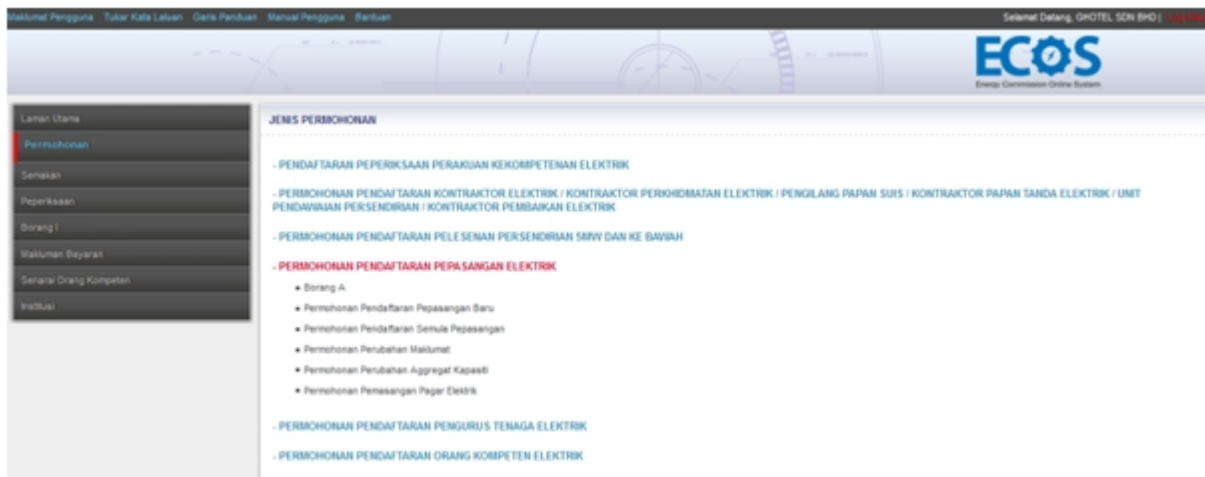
Maklumat Pengguna Tukar Kata Laluan Garis Panduan Manual Pengguna Bantuan

Selamat Datang, GHOTEL SDN BHD | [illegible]

ECOS
Energy Commission Online System

Laman Utama
Permohonan
Semakan
Peperiksaan
Borang I
Maklumat Bayaran
Senarai Orang Kompeten
Institusi

JENIS PERMOHONAN

- PENDAFTARAN PEPERIKSAAN PERAKUAN KEKOMPETENAN ELEKTRIK

- PERMOHONAN PENDAFTARAN KONTRAKTOR ELEKTRIK / KONTRAKTOR PERKHIDMATAN ELEKTRIK / PENGILANG PAPAN SUIS / KONTRAKTOR PAPAN TANDA ELEKTRIK / UNIT PENDAWAIAN PERSENDIRIAN / KONTRAKTOR PEMBAIKAN ELEKTRIK

- PERMOHONAN PENDAFTARAN PELESENAN PERSENDIRIAN 5MW DAN KE BAWAH

- PERMOHONAN PENDAFTARAN PEPASANGAN ELEKTRIK

- Borang A
- Permohonan Pendaftaran Pepasangan Baru
- Permohonan Pendaftaran Semula Pepasangan
- Permohonan Perubahan Maklumat
- Permohonan Perubahan Aggregat Kapasiti
- Permohonan Pemasangan Pagar Elektrik

- PERMOHONAN PENDAFTARAN PENGURUS TENAGA ELEKTRIK

- PERMOHONAN PENDAFTARAN ORANG KOMPETEN ELEKTRIK